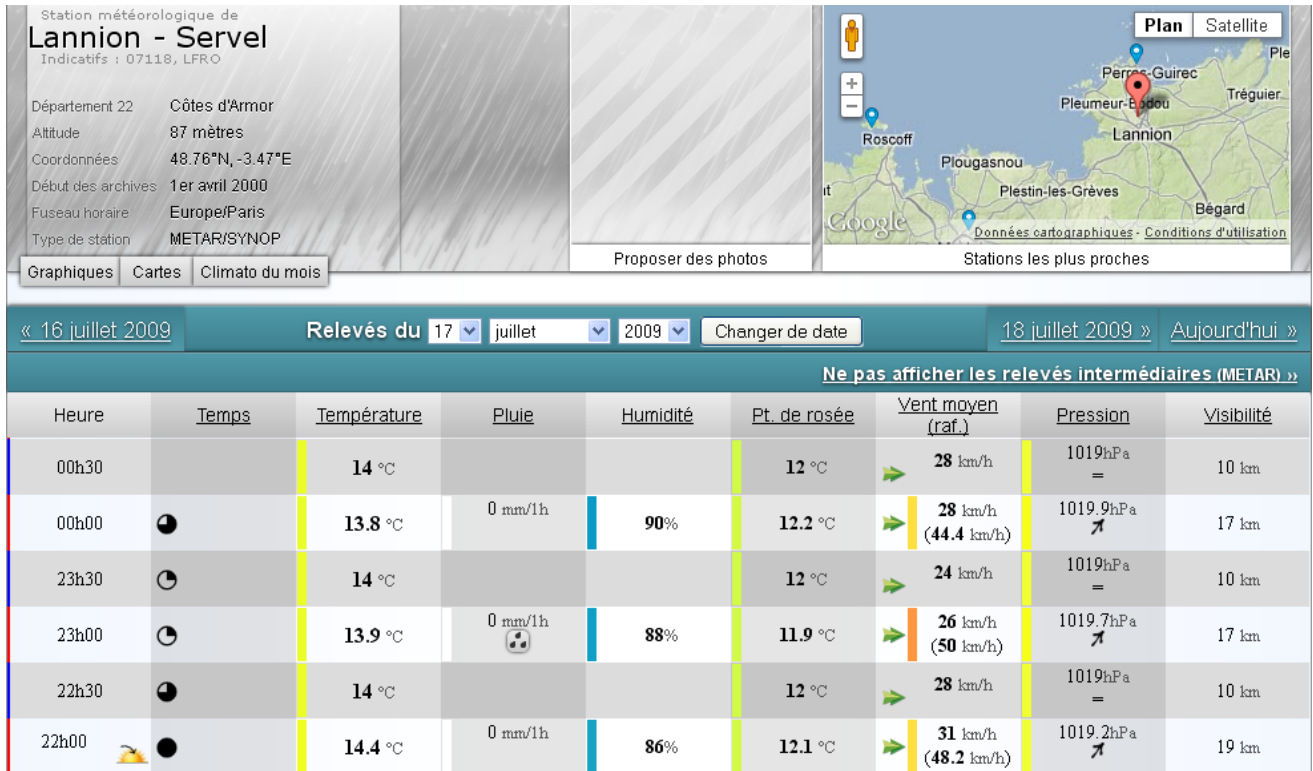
Station météorologique de
Lannion - Servel
Indicatifs : 07118, LFRO

Département 22 Côtes d'Armor
Altitude 87 mètres
Coordonnées 48.76°N, -3.47°E
Début des archives 1er avril 2000
Fuseau horaire Europe/Paris
Type de station METAR/SYNOP

Graphiques Cartes Climato du mois

Proposer des photos

Plan Satellite
Perros-Guirec
Pleumeur-Bodou
Trégueir
Lannion
Roscoff
Plougasnou
Plestin-les-Grèves
Bégard
Google
Données cartographiques - Conditions d'utilisation

Stations les plus proches

« 16 juillet 2009 Relevés du 17 juillet 2009 Changer de date 18 juillet 2009 » Aujourd'hui »

Ne pas afficher les relevés intermédiaires (METAR) »

| Heure | Temps | Température | Pluie | Humidité | Pt. de rosée | Vent moyen (raf.) | Pression | Visibilité |
|---|---|---|---|---|---|---|---|---|
| 00h30 | | 14 °C | | | 12 °C | 28 km/h | 1019hPa = | 10 km |
| 00h00 | | 13.8 °C | 0 mm/1h | 90% | 12.2 °C | 28 km/h (44.4 km/h) | 1019.9hPa | 17 km |
| 23h30 | | 14 °C | | | 12 °C | 24 km/h | 1019hPa = | 10 km |
| 23h00 | | 13.9 °C | 0 mm/1h | 88% | 11.9 °C | 26 km/h (50 km/h) | 1019.7hPa | 17 km |
| 22h30 | | 14 °C | | | 12 °C | 28 km/h | 1019hPa = | 10 km |
| 22h00 | | 14.4 °C | 0 mm/1h | 86% | 12.1 °C | 31 km/h (48.2 km/h) | 1019.2hPa | 19 km |